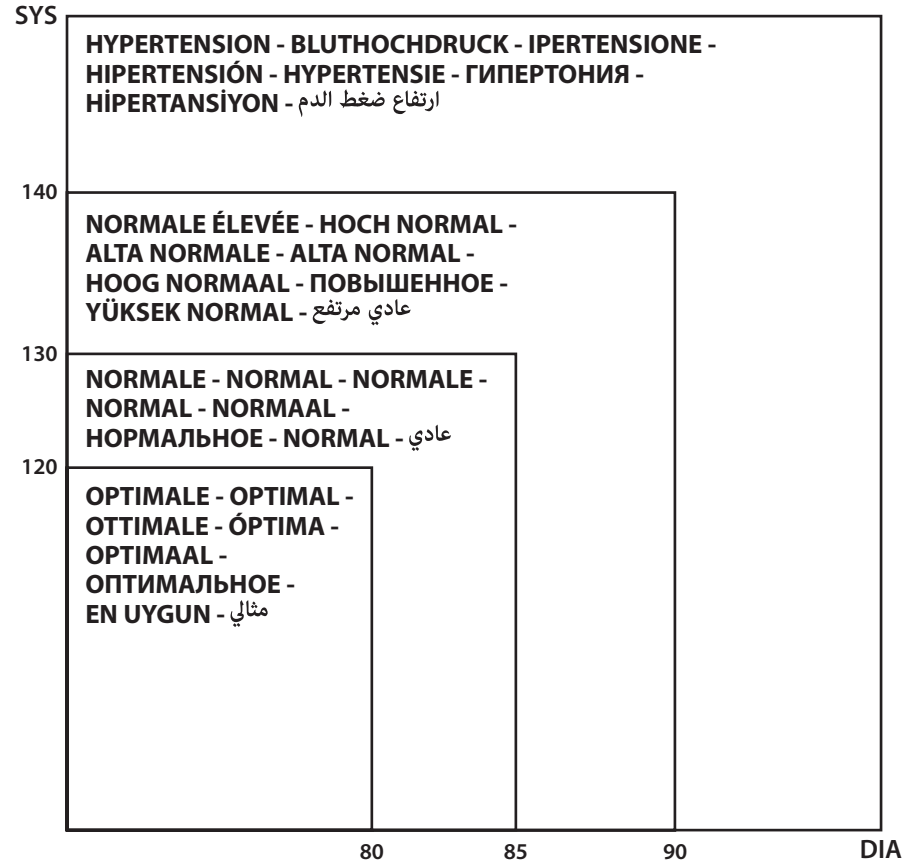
SYS

HYPERTENSION - BLUTHOCHDRUCK - IPERTENSIONE - HIPERTENSIÓN - HYPERTENSIE - ГИПЕРТОНИЯ - HİPERTANSİYON - ارتفاع ضغط الدم

140

NORMALE ÉLEVÉE - HOCH NORMAL - ALTA NORMALE - ALTA NORMAL - HOOG NORMAAL - ПОВЫШЕННОЕ - YÜKSEK NORMAL - عادي مرتفع

130

NORMALE - NORMAL - NORMALE - NORMAL - NORMAAL - НОРМАЛЬНОЕ - NORMAL - عادي

120

OPTIMALE - OPTIMAL - OTTIMALE - ÓPTIMA - OPTIMAAL - ОПТИМАЛЬНОЕ - EN UYGUN - مثالي

80 85 90 DIA